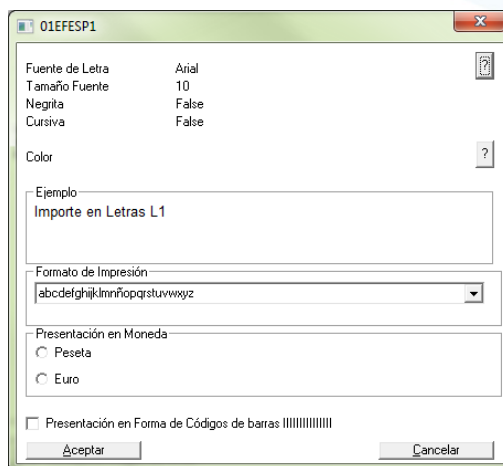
01EFESP1

Fuente de Letra Arial
Tamaño Fuente 10
Negrita False
Cursiva False

?

Color

?

Ejemplo
Importe en Letras L1

Formato de Impresión
abcdefghijklmnñopqrstuvwxyz

Presentación en Moneda
Peseta
Euro

Presentación en Forma de Códigos de barras IIIIIIIIIIIII

Aceptar
Cancelar